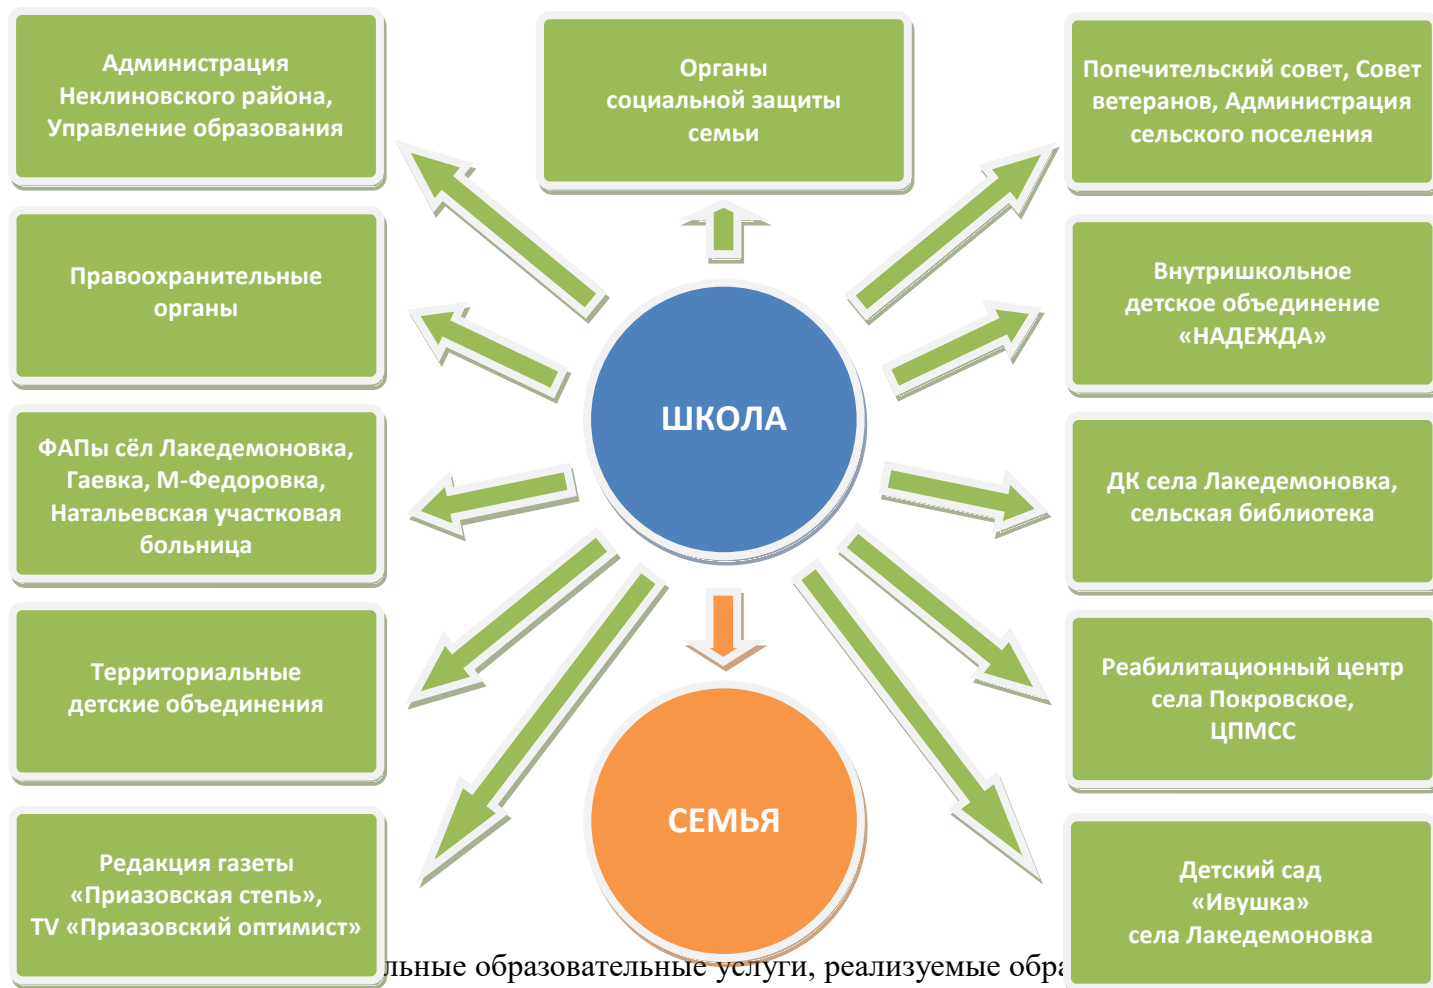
Администрация Неклиновского района, Управление образования

Органы социальной защиты семьи

Попечительский совет, Совет ветеранов, Администрация сельского поселения

Правоохранительные органы

Внутришкольное детское объединение «НАДЕЖДА»

ШКОЛА

ФАПы сёл Лакедемоновка, Гаевка, М-Федоровка, Натальевская участковая больница

ДК села Лакедемоновка, сельская библиотека

Территориальные детские объединения

Реабилитационный центр села Покровское, ЦПМСС

СЕМЬЯ

Редакция газеты «Приазовская степь», TV «Приазовский оптимист»

Детский сад «Ивушка» села Лакедемоновка

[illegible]льные образовательные услуги, реализуемые обра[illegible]